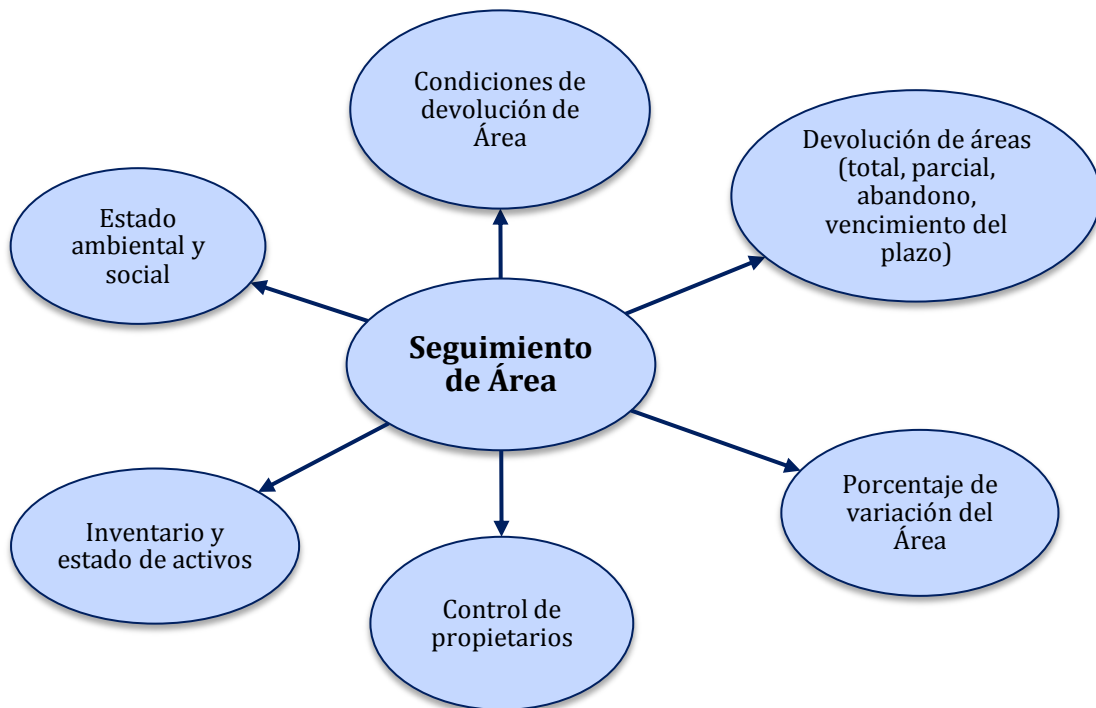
Condiciones de devolución de Área

Devolución de áreas (total, parcial, abandono, vencimiento del plazo)

Estado ambiental y social

Seguimiento de Área

Inventario y estado de activos

Control de propietarios

Porcentaje de variación del Área